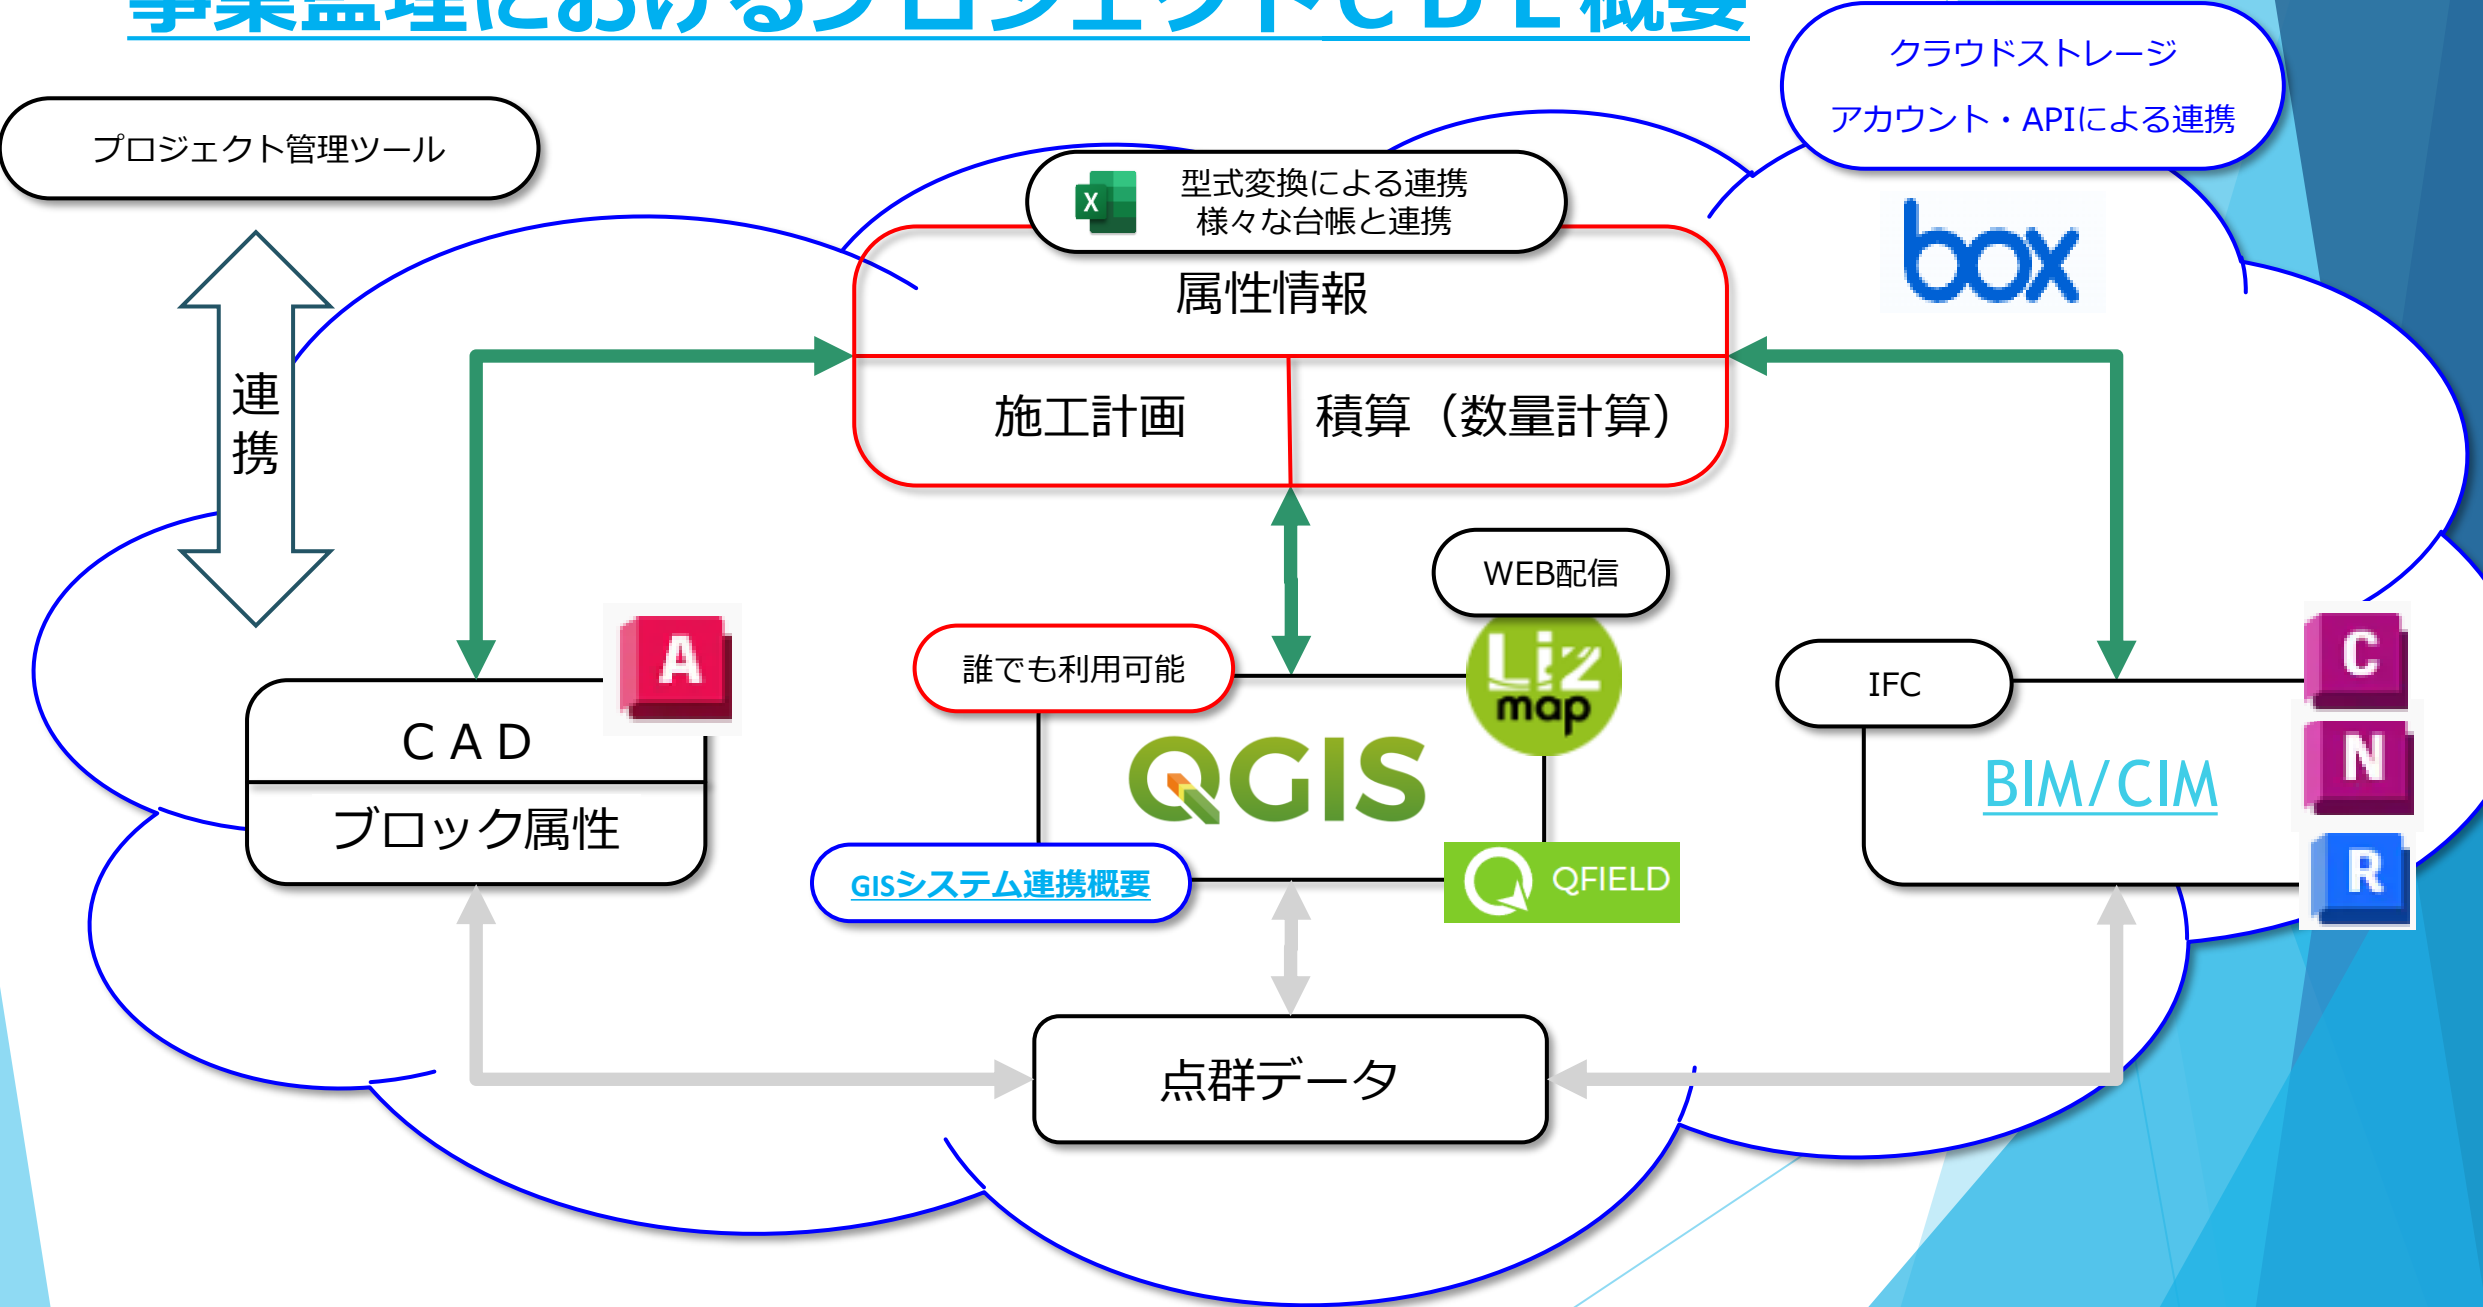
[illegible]

クラウドストレージ
アカウント・APIによる連携

プロジェクト管理ツール

型式変換による連携
様々な台帳と連携

X

属性情報

box

連携

施工計画

積算（数量計算）

WEB配信

誰でも利用可能

Liz map

IFC

C

A

CAD

ブロック属性

QGIS

BIM/CIM

N

GISシステム連携概要

QFIELD

R

点群データ